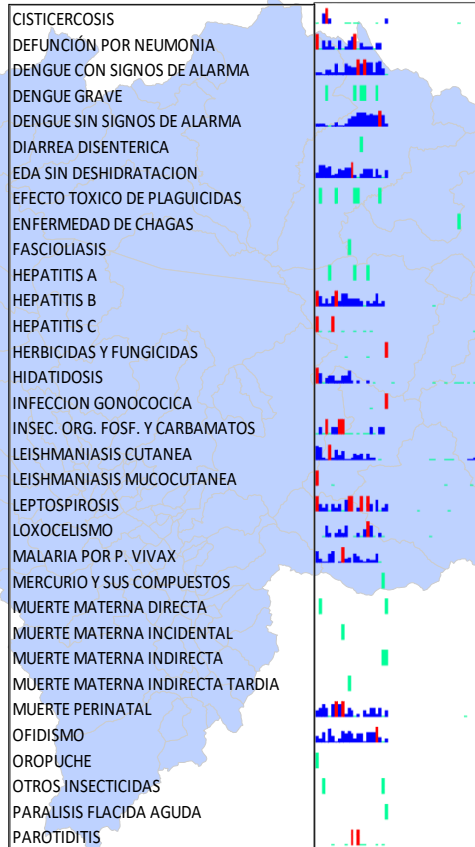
CISTICERCOSIS
DEFUNCIÓN POR NEUMONIA
DENGUE CON SIGNOS DE ALARMA
DENGUE GRAVE
DENGUE SIN SIGNOS DE ALARMA
DIARREA DISENTERICA
EDA SIN DESHIDRATACION
EFECTO TOXICO DE PLAGUICIDAS
ENFERMEDAD DE CHAGAS
FASCIOLIASIS
HEPATITIS A
HEPATITIS B
HEPATITIS C
HERBICIDAS Y FUNGICIDAS
HIDATIDOSIS
INFECCION GONOCOCICA
INSEC. ORG. FOSF. Y CARBAMATOS
LEISHMANIASIS CUTANEA
LEISHMANIASIS MUCOCUTANEA
LEPTOSPIROSIS
LOXOCELISMO
MALARIA POR P. VIVAX
MERCURIO Y SUS COMPUESTOS
MUERTE MATERNA DIRECTA
MUERTE MATERNA INCIDENTAL
MUERTE MATERNA INDIRECTA
MUERTE MATERNA INDIRECTA TARDIA
MUERTE PERINATAL
OFIDISMO
OROPUCHE
OTROS INSECTICIDAS
PARALISIS FLACIDA AGUDA
PAROTIDITIS